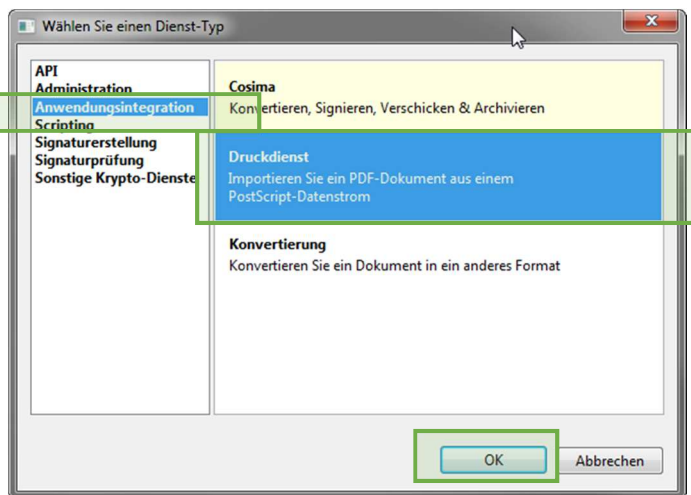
Wählen Sie einen Dienst-Typ

API
Administration
Anwendungsintegration
Scripting
Signaturerstellung
Signaturprüfung
Sonstige Krypto-Dienste

Cosima
Konvertieren, Signieren, Verschicken & Archivieren

Druckdienst
Importieren Sie ein PDF-Dokument aus einem PostScript-Datenstrom

Konvertierung
Konvertieren Sie ein Dokument in ein anderes Format

OK
Abbrechen